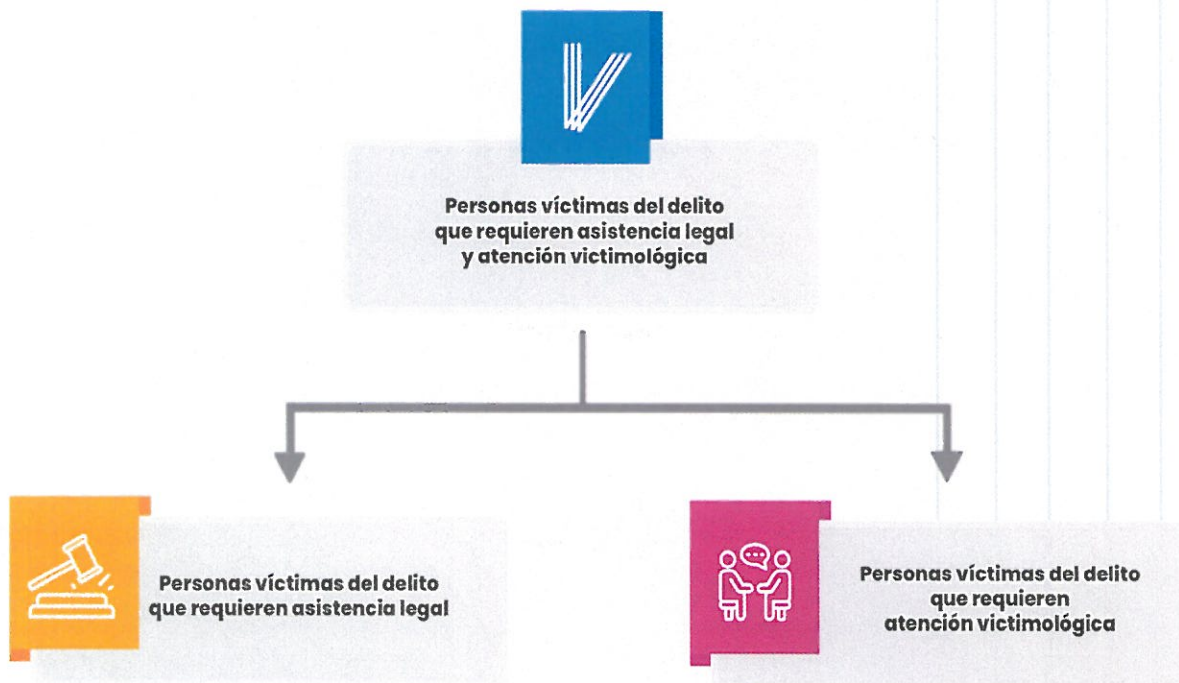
Personas víctimas del delito que requieren asistencia legal y atención victimológica

Personas víctimas del delito que requieren asistencia legal

Personas víctimas del delito que requieren atención victimológica